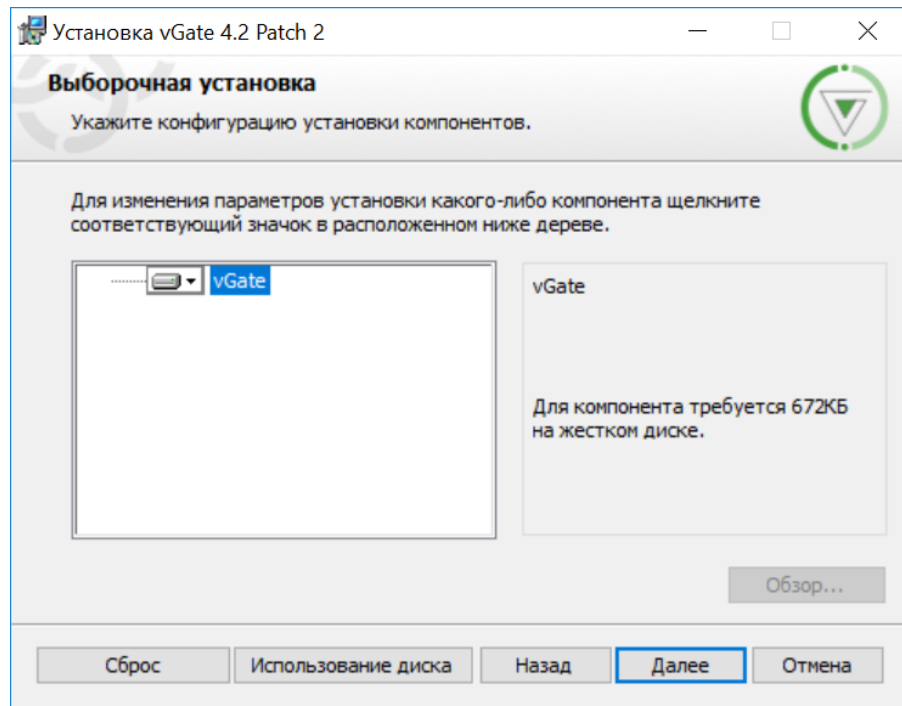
Установка vGate 4.2 Patch 2

Выборочная установка

Укажите конфигурацию установки компонентов.

Для изменения параметров установки какого-либо компонента щелкните соответствующий значок в расположенном ниже дереве.

vGate

vGate

Для компонента требуется 672КБ на жестком диске.

Обзор...

Сброс

Использование диска

Назад

Далее

Отмена